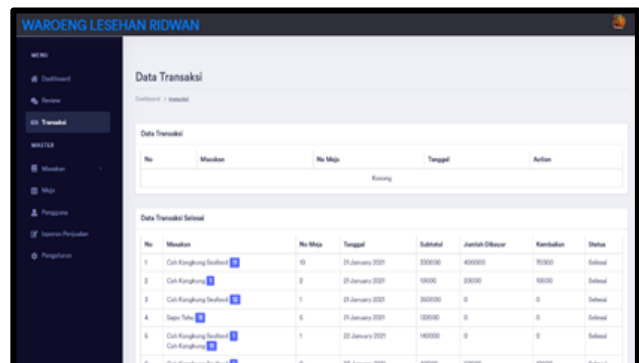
WAROENG LESEHAN RIDWAN

MENU
Dashboard
Review
Transaksi
MASTER
Masakan
Meja
Pengguna
laporan Penjualan
Pengaturan

Data Transaksi

Dashboard > transaksi

Data Transaksi

| No | Masakan | No Meja | Tanggal | Action |
|---|---|---|---|---|
| Kosong | | | | |

Data Transaksi Selesai

| No | Masakan | No Meja | Tanggal | Subtotal | Jumlah Dibayar | Kembalian | Status |
|---|---|---|---|---|---|---|---|
| 1 | Cah Kangkung Seafood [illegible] | 10 | 21 January 2021 | 330000 | 400000 | 70000 | Selesai |
| 2 | Cah Kangkung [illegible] | 2 | 21 January 2021 | 10000 | 20000 | 10000 | Selesai |
| 3 | Cah Kangkung Seafood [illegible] | 1 | 21 January 2021 | 360000 | 0 | 0 | Selesai |
| 4 | Sapo Tahu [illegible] | 5 | 21 January 2021 | 130000 | 0 | 0 | Selesai |
| 5 | Cah Kangkung Seafood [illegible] Cah Kangkung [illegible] | 1 | 22 January 2021 | 140000 | 0 | 0 | Selesai |
| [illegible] | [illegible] | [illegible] | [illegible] | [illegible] | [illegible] | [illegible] | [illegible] |